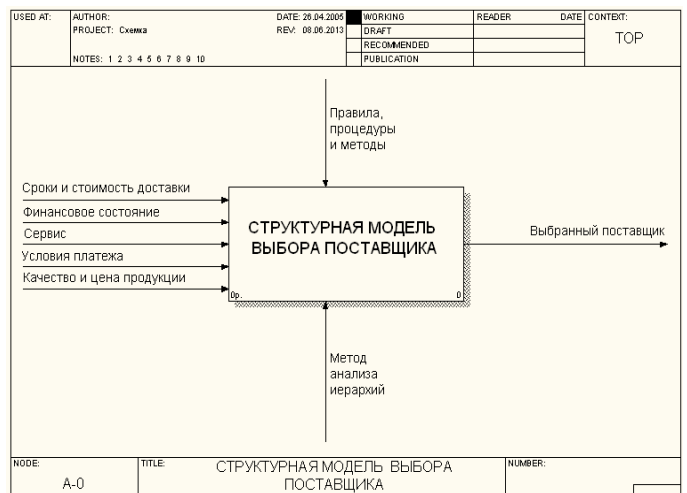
| USED AT: | AUTHOR: PROJECT: Схемка NOTES: 1 2 3 4 5 6 7 8 9 10 | DATE: 26.04.2005 REV: 08.06.2013 | WORKING DRAFT RECOMMENDED PUBLICATION | READER | DATE | CONTEXT: TOP |
|---|---|---|---|---|---|---|

Правила, процедуры и методы

Сроки и стоимость доставки
Финансовое состояние
Сервис
Условия платежа
Качество и цена продукции

СТРУКТУРНАЯ МОДЕЛЬ ВЫБОРА ПОСТАВЩИКА

0р.
0

Выбранный поставщик

Метод анализа иерархий

| NODE: A-0 | TITLE: СТРУКТУРНАЯ МОДЕЛЬ ВЫБОРА ПОСТАВЩИКА | NUMBER: |
|---|---|---|